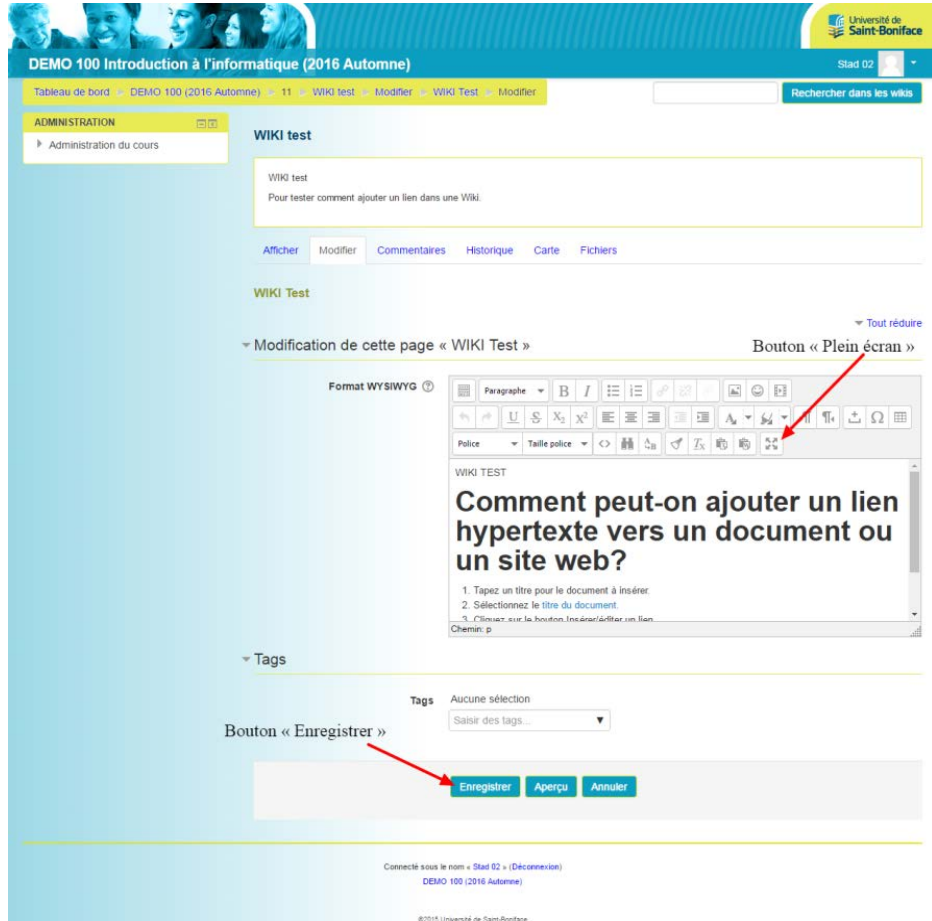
Université de Saint-Boniface

DEMO 100 Introduction à l'informatique (2016 Automne)

Stad 02

Tableau de bord ► DEMO 100 (2016 Automne) ► 11 ► WIKI test ► Modifier ► WIKI Test ► Modifier

Rechercher dans les wikis

ADMINISTRATION

Administration du cours

WIKI test

WIKI test

Pour tester comment ajouter un lien dans une Wiki.

Afficher | Modifier | Commentaires | Historique | Carte | Fichiers

WIKI Test

Tout réduire

Modification de cette page « WIKI Test »

Bouton « Plein écran »

Format WYSIWYG

Paragraphe

Police | Taille police

WIKI TEST

Comment peut-on ajouter un lien hypertexte vers un document ou un site web?

1. Tapez un titre pour le document à insérer.
2. Sélectionnez le titre du document.
3. Cliquez sur le bouton Insérer/éditer un lien

Chemin: p

Tags

Tags Aucune sélection

Saisir des tags...

Bouton « Enregistrer »

Enregistrer | Aperçu | Annuler

Connecté sous le nom « Stad 02 » (Déconnexion)
DEMO 100 (2016 Automne)

©2015 Université de Saint-Boniface